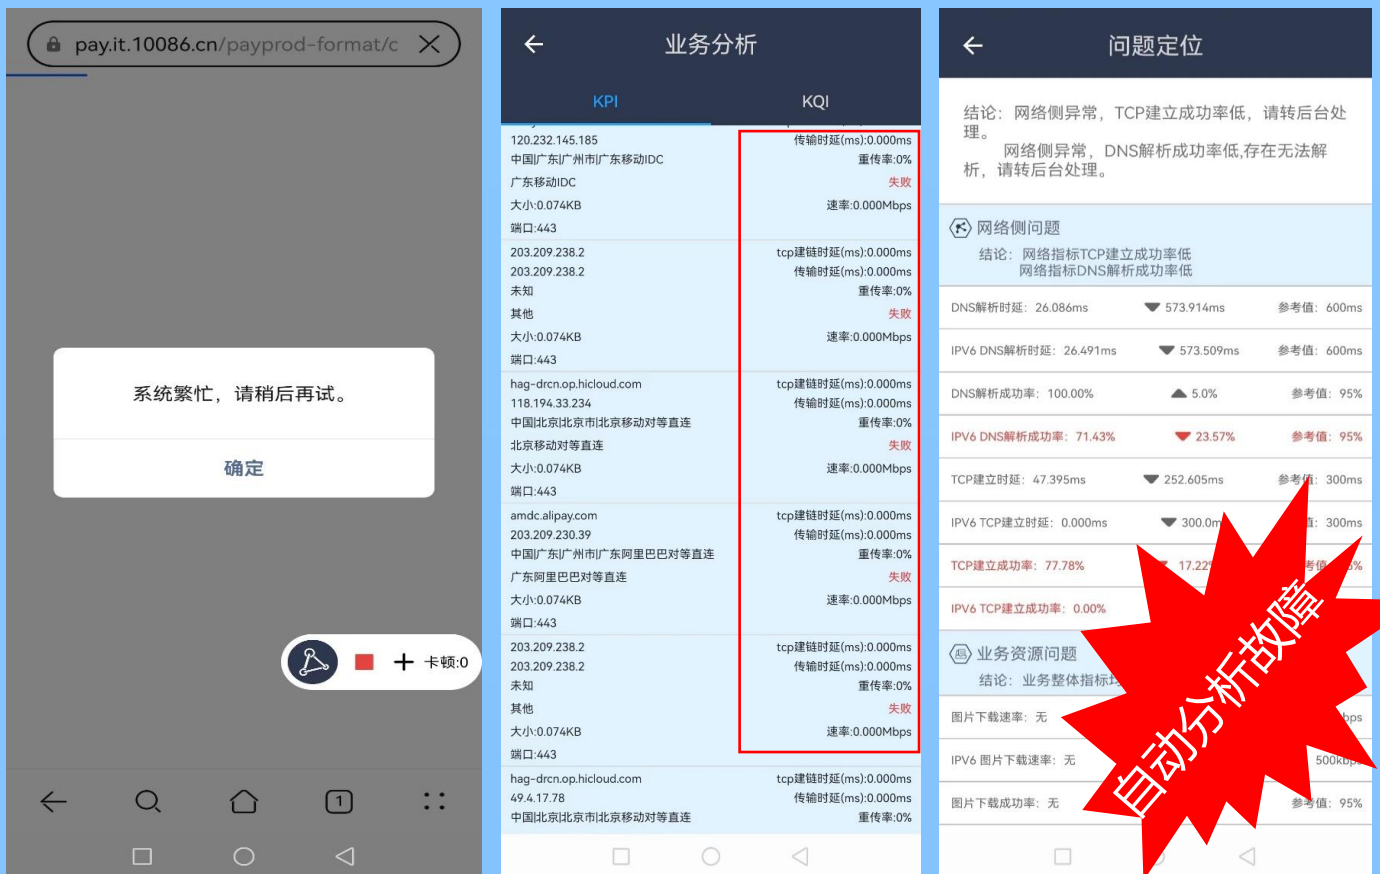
pay.it.10086.cn/payprod-format/c

系统繁忙，请稍后再试。

确定

卡顿:0

业务分析

KPI KQI

120.232.145.185
中国|广东|广州市|广东移动IDC
广东移动IDC
大小:0.074KB
端口:443

传输时延(ms):0.000ms
重传率:0%
失败
速率:0.000Mbps

203.209.238.2
203.209.238.2
未知
其他
大小:0.074KB
端口:443

tcp建链时延(ms):0.000ms
传输时延(ms):0.000ms
重传率:0%
失败
速率:0.000Mbps

hag-drcn.op.hicloud.com
118.194.33.234
中国|北京|北京市|北京移动对等直连
北京移动对等直连
大小:0.074KB
端口:443

tcp建链时延(ms):0.000ms
传输时延(ms):0.000ms
重传率:0%
失败
速率:0.000Mbps

amdc.alipay.com
203.209.230.39
中国|广东|广州市|广东阿里巴巴对等直连
广东阿里巴巴对等直连
大小:0.074KB
端口:443

tcp建链时延(ms):0.000ms
传输时延(ms):0.000ms
重传率:0%
失败
速率:0.000Mbps

203.209.238.2
203.209.238.2
未知
其他
大小:0.074KB
端口:443

tcp建链时延(ms):0.000ms
传输时延(ms):0.000ms
重传率:0%
失败
速率:0.000Mbps

hag-drcn.op.hicloud.com
49.4.17.78
中国|北京|北京市|北京移动对等直连

tcp建链时延(ms):0.000ms
传输时延(ms):0.000ms
重传率:0%

问题定位

结论：网络侧异常，TCP建立成功率低，请转后台处理。
网络侧异常，DNS解析成功率低,存在无法解析，请转后台处理。

网络侧问题
结论：网络指标TCP建立成功率低
网络指标DNS解析成功率低

| DNS解析时延：26.086ms | 573.914ms | 参考值：600ms |
|---|---|---|
| IPV6 DNS解析时延：26.491ms | 573.509ms | 参考值：600ms |
| DNS解析成功率：100.00% | 5.0% | 参考值：95% |
| IPV6 DNS解析成功率：71.43% | 23.57% | 参考值：95% |
| TCP建立时延：47.395ms | 252.605ms | 参考值：300ms |
| IPV6 TCP建立时延：0.000ms | 300.0m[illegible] | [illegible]：300ms |
| TCP建立成功率：77.78% | 17.22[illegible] | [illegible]考值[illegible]% |
| IPV6 TCP建立成功率：0.00% | | |

业务资源问题
结论：业务整体指标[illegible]

| 图片下载速率：无 | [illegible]bps |
|---|---|
| IPV6 图片下载速率：无 | 500kbp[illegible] |
| 图片下载成功率：无 | 参考值：95% |

自动分析故障